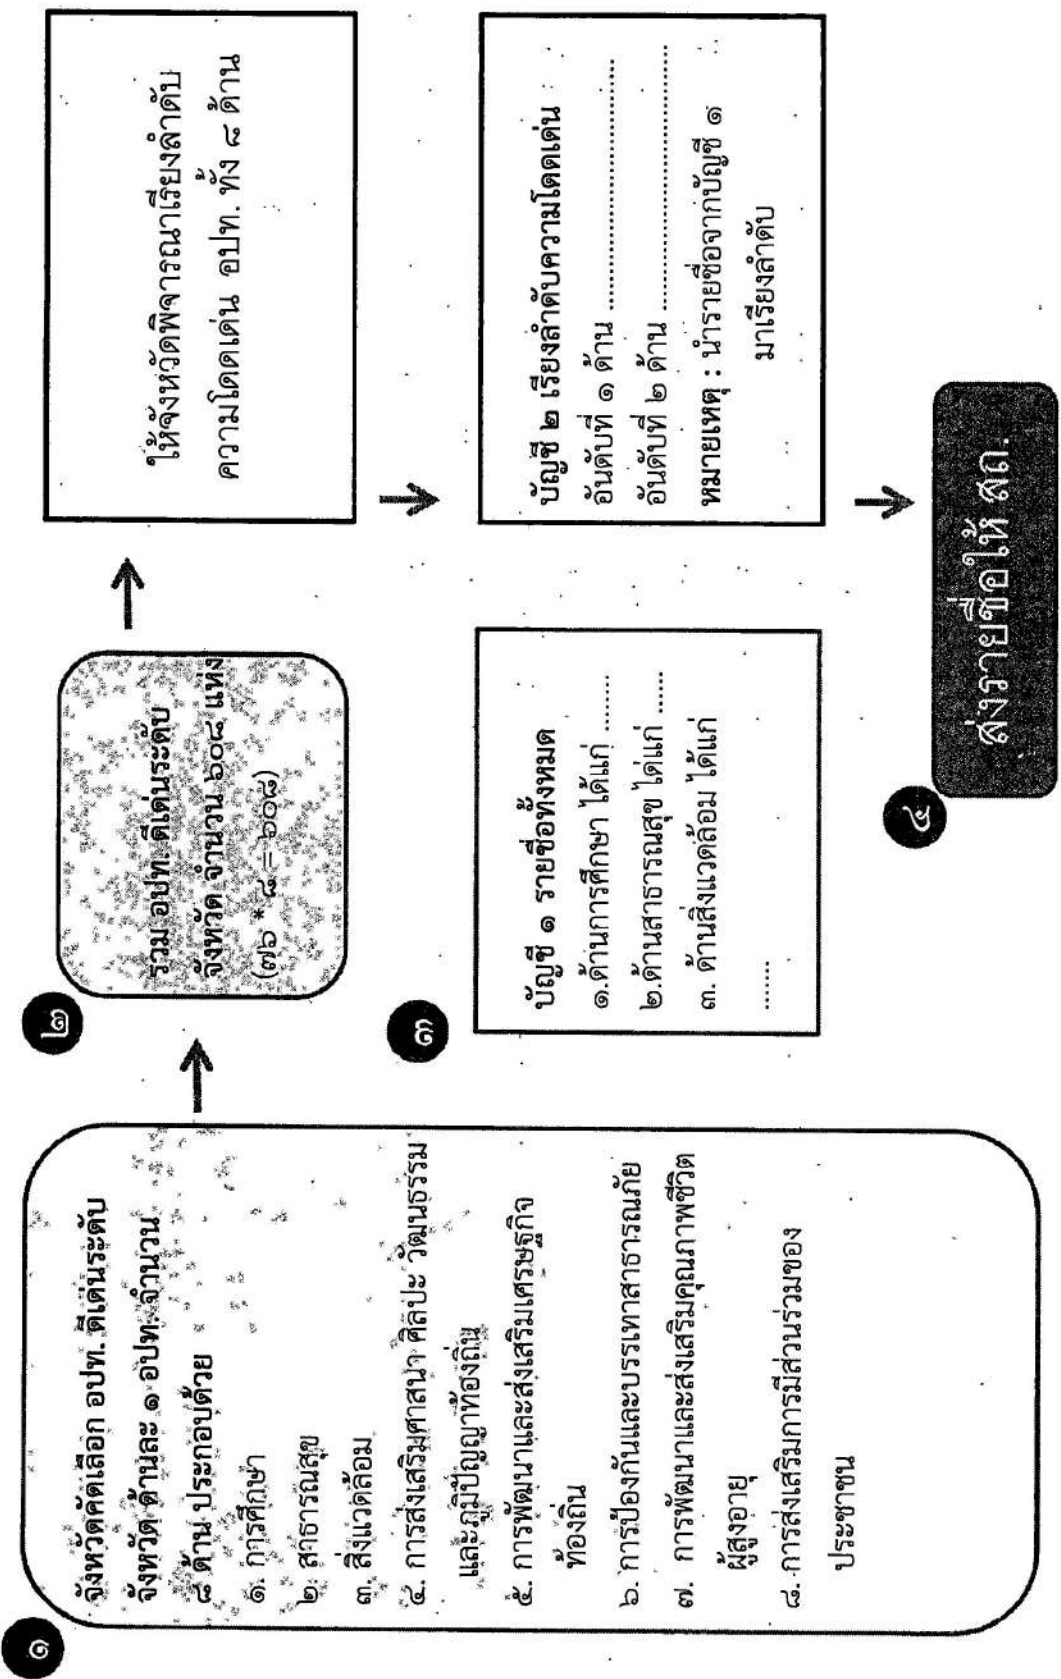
๑

จังหวัดคัดเลือก อปท. ดีเด่นระดับจังหวัด ด้านละ ๑ อปท. จำนวน ๘ ด้าน ประกอบด้วย
๑. การศึกษา
๒. สาธารณสุข
๓. สิ่งแวดล้อม
๔. การส่งเสริมศาสนา ศิลปะ วัฒนธรรม และภูมิปัญญาท้องถิ่น
๕. การพัฒนาและส่งเสริมเศรษฐกิจท้องถิ่น
๖. การป้องกันและบรรเทาสาธารณภัย
๗. การพัฒนาและส่งเสริมคุณภาพชีวิตผู้สูงอายุ
๘. การส่งเสริมการมีส่วนร่วมของประชาชน

๒

รวม อปท. ดีเด่นระดับจังหวัด จำนวน ๖๐๘ แห่ง
(๗๖ * ๘ = ๖๐๘)

๓

บัญชี ๑ รายชื่อทั้งหมด
๑.ด้านการศึกษา ได้แก่ ........
๒.ด้านสาธารณสุข ได้แก่ ........
๓. ด้านสิ่งแวดล้อม ได้แก่
........

ให้จังหวัดพิจารณาเรียงลำดับความโดดเด่น อปท. ทั้ง ๘ ด้าน

บัญชี ๒ เรียงลำดับความโดดเด่น
อันดับที่ ๑ ด้าน ........................
อันดับที่ ๒ ด้าน ........................
หมายเหตุ : นำรายชื่อจากบัญชี ๑ มาเรียงลำดับ

๔

ส่งรายชื่อให้ สถ.